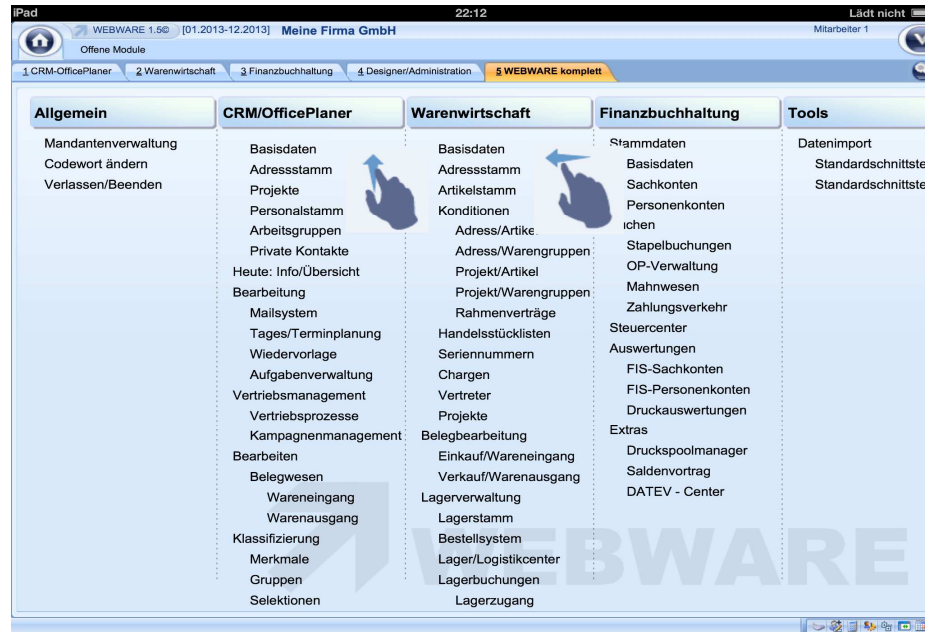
iPad
22:12
Lädt nicht

WEBWARE 1.5© [01.2013-12.2013] Meine Firma GmbH
Mitarbeiter 1
Offene Module

1 CRM-OfficePlaner
2 Warenwirtschaft
3 Finanzbuchhaltung
4 Designer/Administration
5 WEBWARE komplett

Allgemein
Mandantenverwaltung
Codewort ändern
Verlassen/Beenden

CRM/OfficePlaner
Basisdaten
Adressstamm
Projekte
Personalstamm
Arbeitsgruppen
Private Kontakte
Heute: Info/Übersicht
Bearbeitung
Mailsystem
Tages/Terminplanung
Wiedervorlage
Aufgabenverwaltung
Vertriebsmanagement
Vertriebsprozesse
Kampagnenmanagement
Bearbeiten
Belegwesen
Wareneingang
Warenausgang
Klassifizierung
Merkmale
Gruppen
Selektionen

Warenwirtschaft
Basisdaten
Adressstamm
Artikelstamm
Konditionen
Adress/Artike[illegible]
Adress/Warengruppen
Projekt/Artikel
Projekt/Warengruppen
Rahmenverträge
Handelsstücklisten
Seriennummern
Chargen
Vertreter
Projekte
Belegbearbeitung
Einkauf/Wareneingang
Verkauf/Warenausgang
Lagerverwaltung
Lagerstamm
Bestellsystem
Lager/Logistikcenter
Lagerbuchungen
Lagerzugang

Finanzbuchhaltung
Stammdaten
Basisdaten
Sachkonten
Personenkonten
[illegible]chen
Stapelbuchungen
OP-Verwaltung
Mahnwesen
Zahlungsverkehr
Steuercenter
Auswertungen
FIS-Sachkonten
FIS-Personenkonten
Druckauswertungen
Extras
Druckspoolmanager
Saldenvortrag
DATEV - Center

Tools
Datenimport
Standardschnittste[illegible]
Standardschnittste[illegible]

WEBWARE